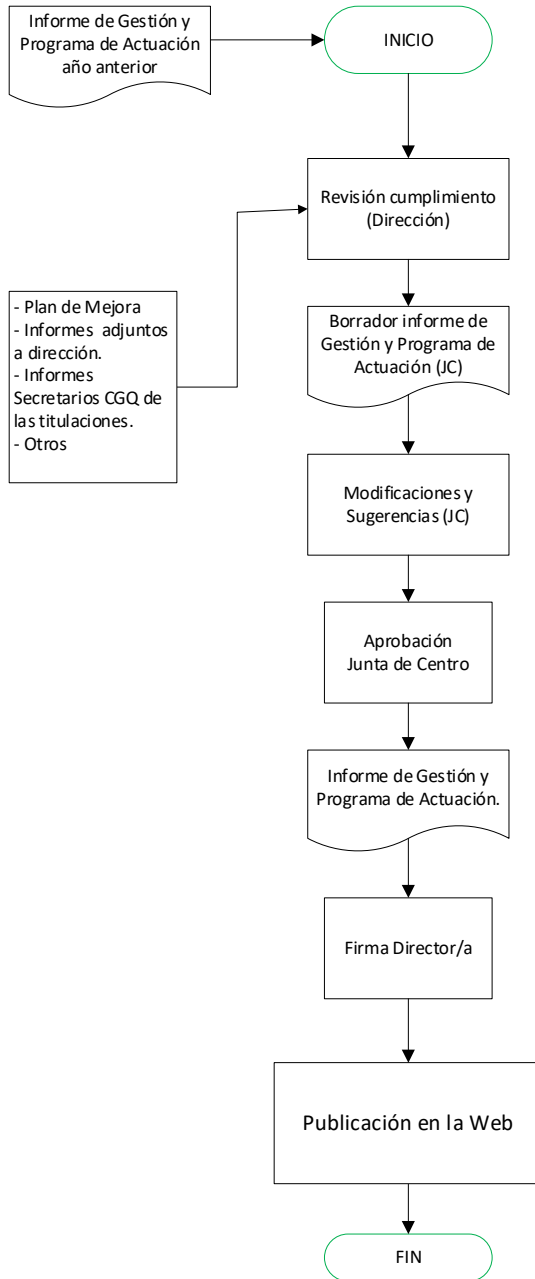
Informe de Gestión y Programa de Actuación año anterior

INICIO

Revisión cumplimiento (Dirección)

- Plan de Mejora
- Informes adjuntos a dirección.
- Informes Secretarios CGQ de las titulaciones.
- Otros

Borrador informe de Gestión y Programa de Actuación (JC)

Modificaciones y Sugerencias (JC)

Aprobación Junta de Centro

Informe de Gestión y Programa de Actuación.

Firma Director/a

Publicación en la Web

FIN